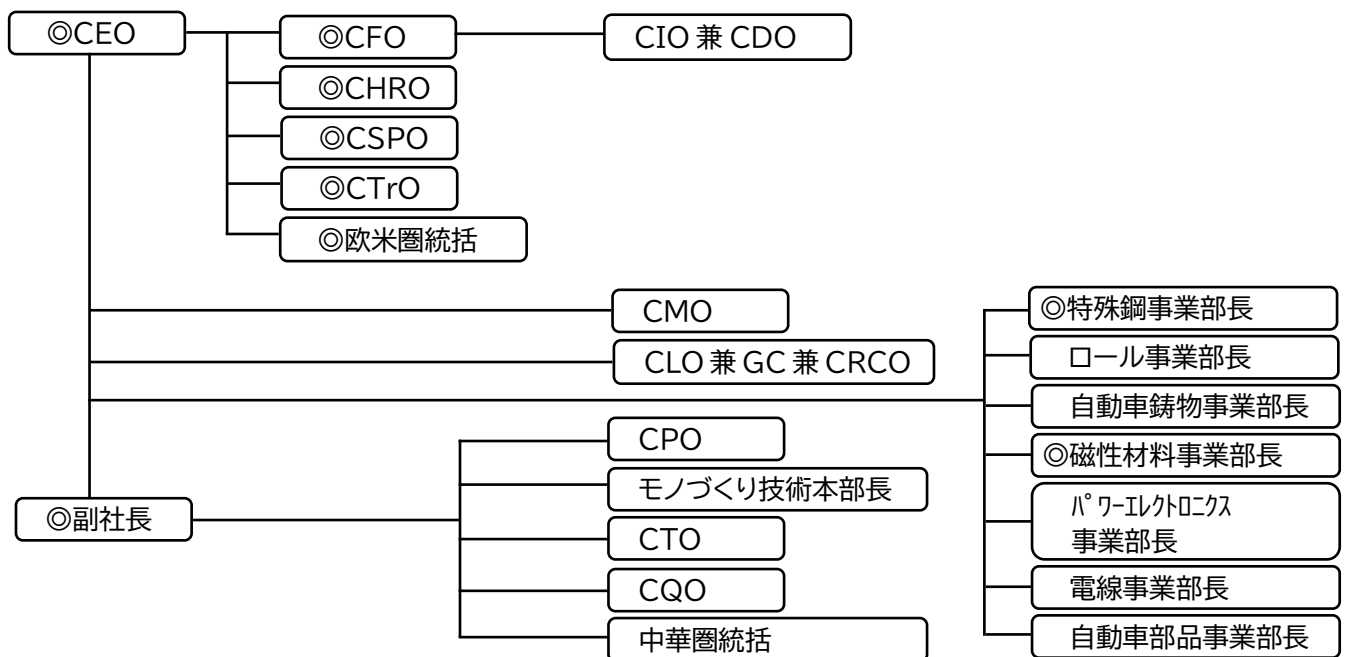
◎CEO

◎CFO

CIO 兼 CDO

◎CHRO

◎CSPO

◎CTrO

◎欧米圏統括

CMO

CLO 兼 GC 兼 CRCO

◎特殊鋼事業部長

ロール事業部長

自動車鋳物事業部長

◎磁性材料事業部長

ﾊﾟﾜｰｴﾚｸﾄﾛﾆｸｽ 事業部長

電線事業部長

自動車部品事業部長

CPO

モノづくり技術本部長

CTO

CQO

中華圏統括

◎副社長